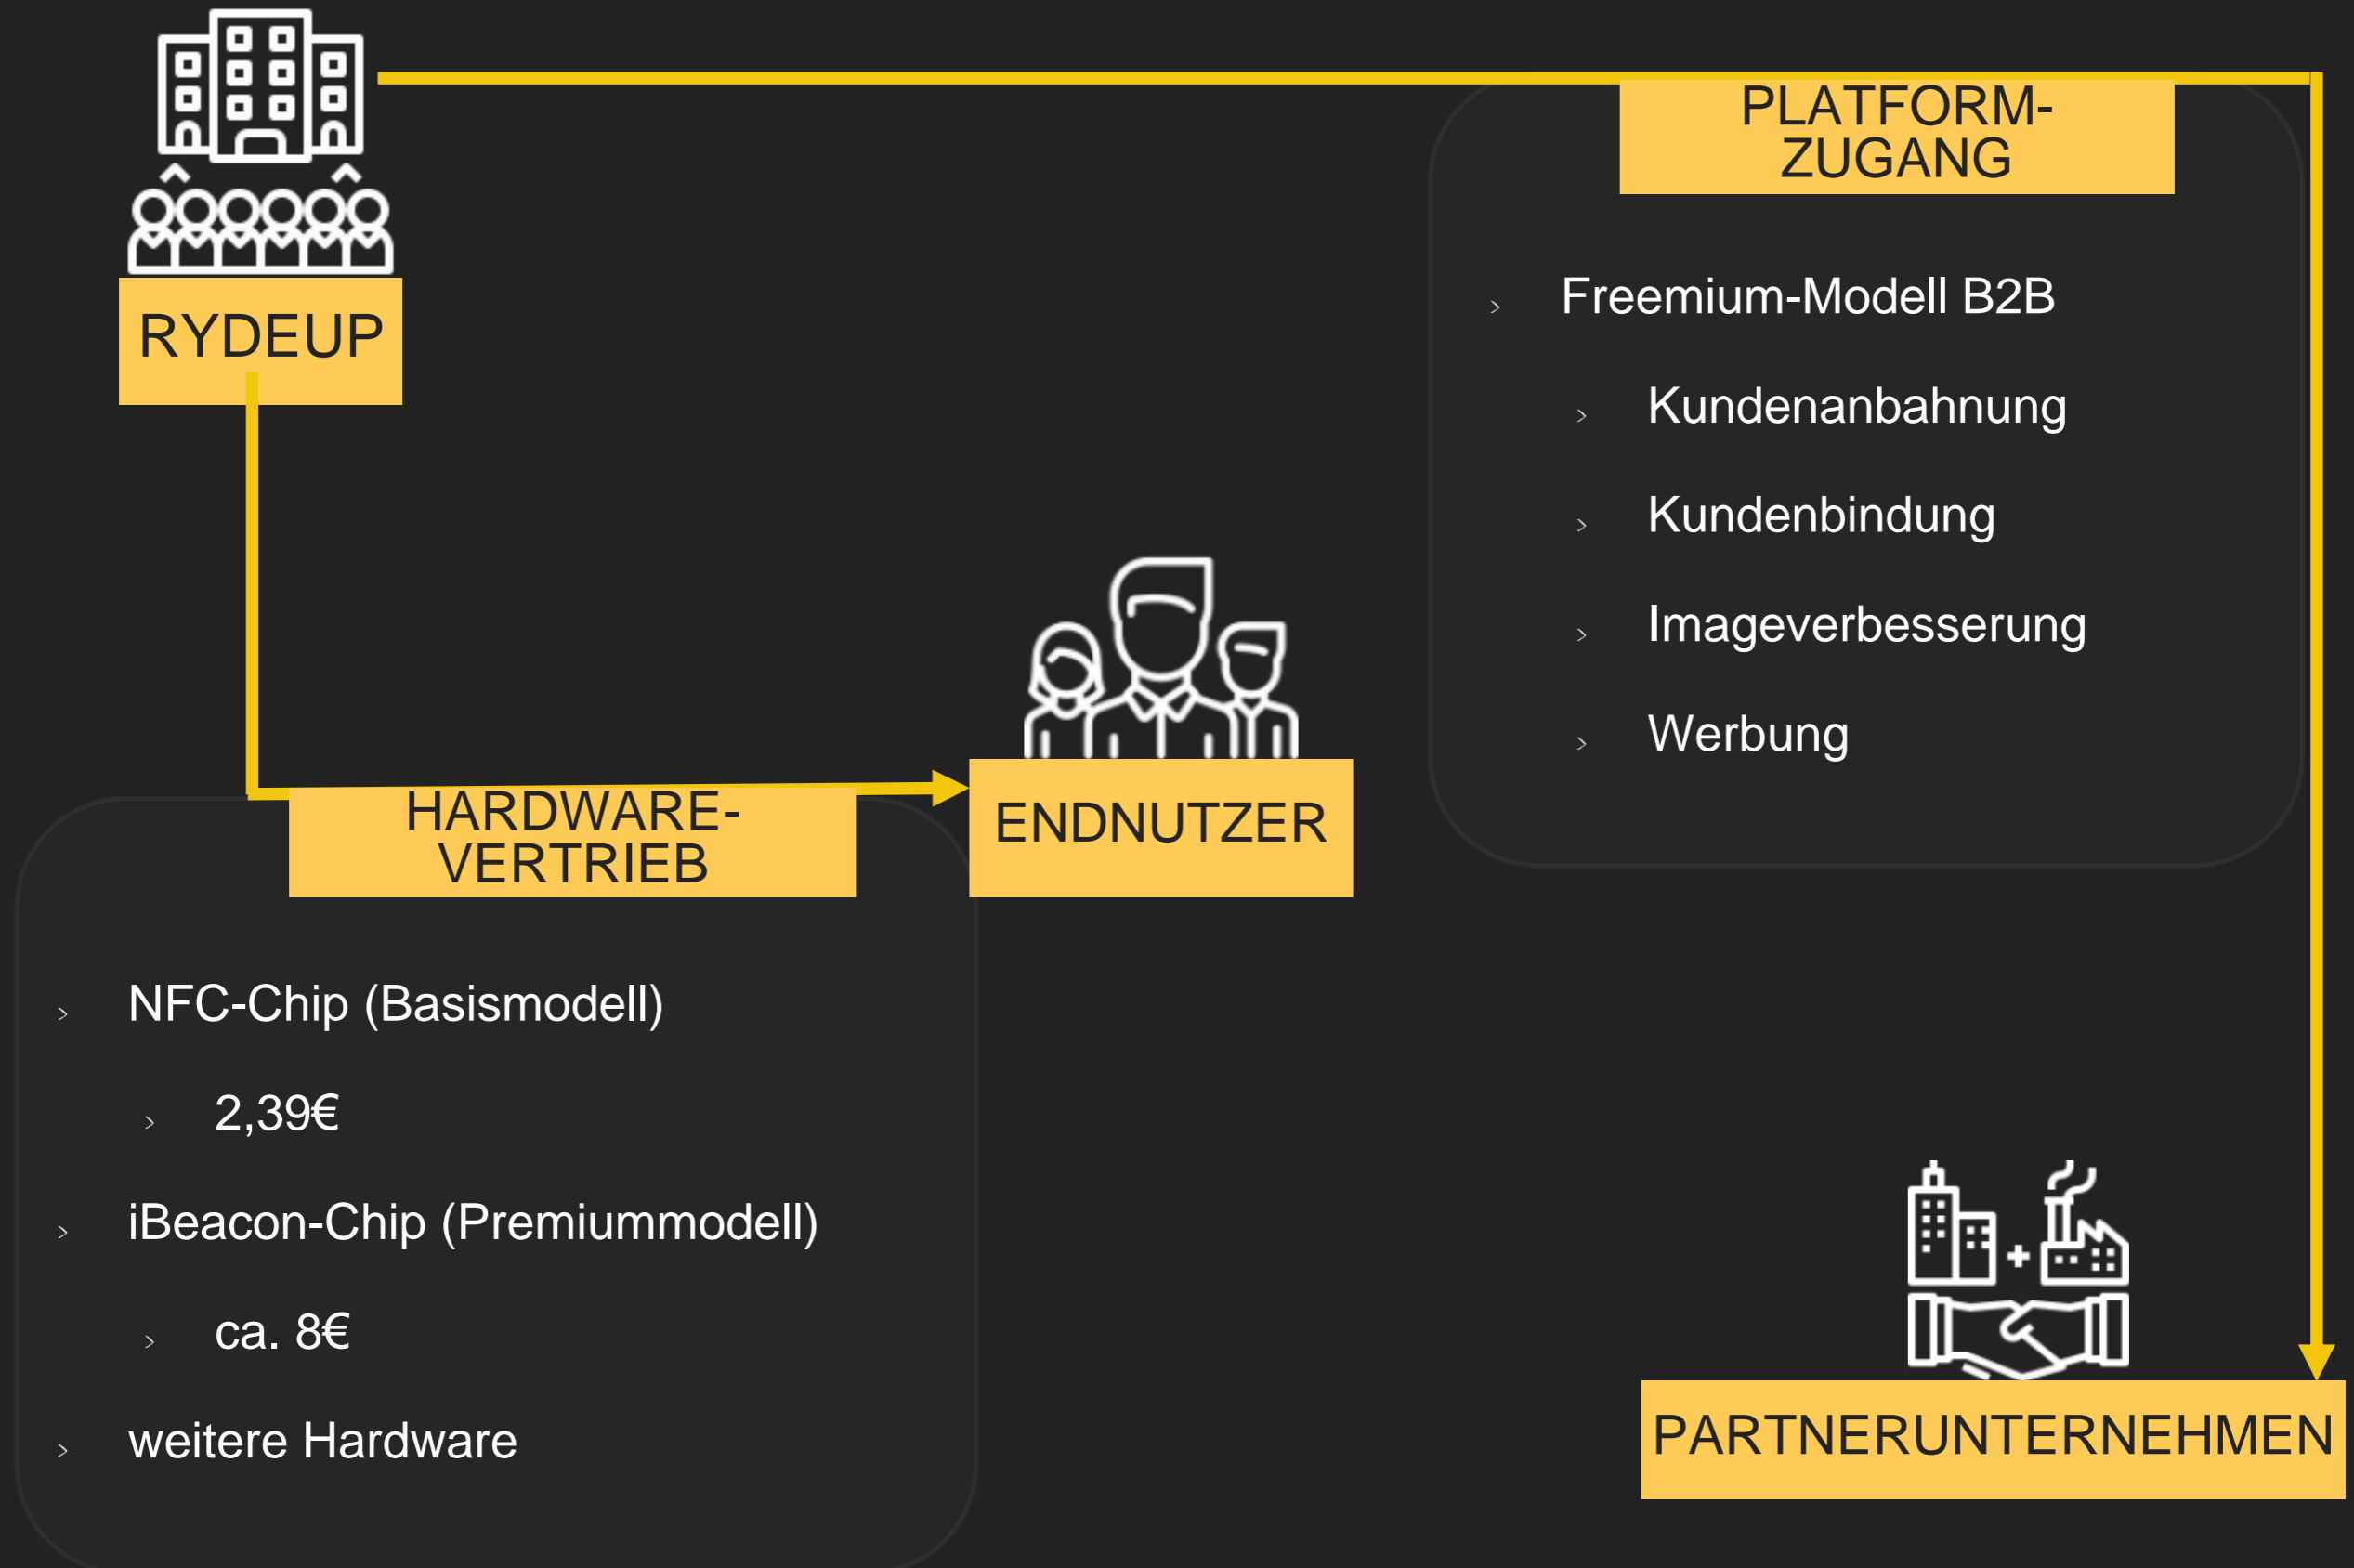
RYDEUP

PLATFORM-ZUGANG

› Freemium-Modell B2B

› Kundenanbahnung

› Kundenbindung

› Imageverbesserung

› Werbung

HARDWARE-VERTRIEB

ENDNUTZER

› NFC-Chip (Basismodell)

› 2,39€

› iBeacon-Chip (Premiummodell)

› ca. 8€

› weitere Hardware

PARTNERUNTERNEHMEN